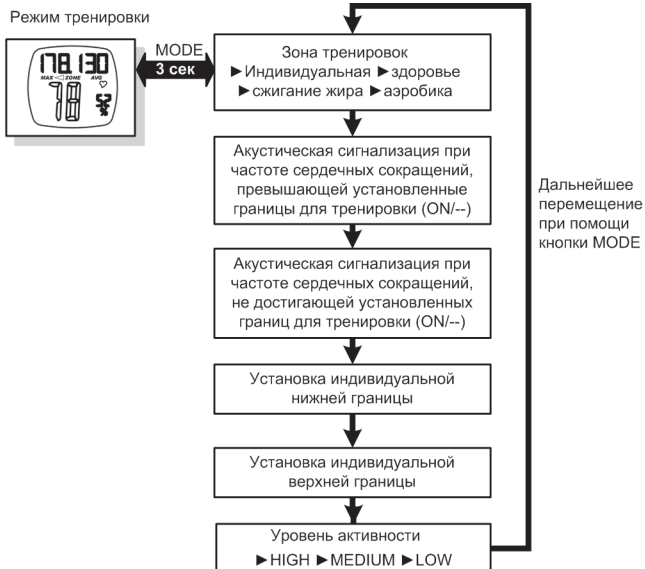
Режим тренировки

178 130
MAX ZONE AVG
78

MODE
3 сек

Зона тренировок
►Индивидуальная ►здоровье
►сжигание жира ►аэробика

Акустическая сигнализация при частоте сердечных сокращений, превышающей установленные границы для тренировки (ON/--)

Акустическая сигнализация при частоте сердечных сокращений, не достигающей установленных границ для тренировки (ON/--)

Установка индивидуальной нижней границы

Установка индивидуальной верхней границы

Уровень активности
►HIGH ►MEDIUM ►LOW

Дальнейшее перемещение при помощи кнопки MODE